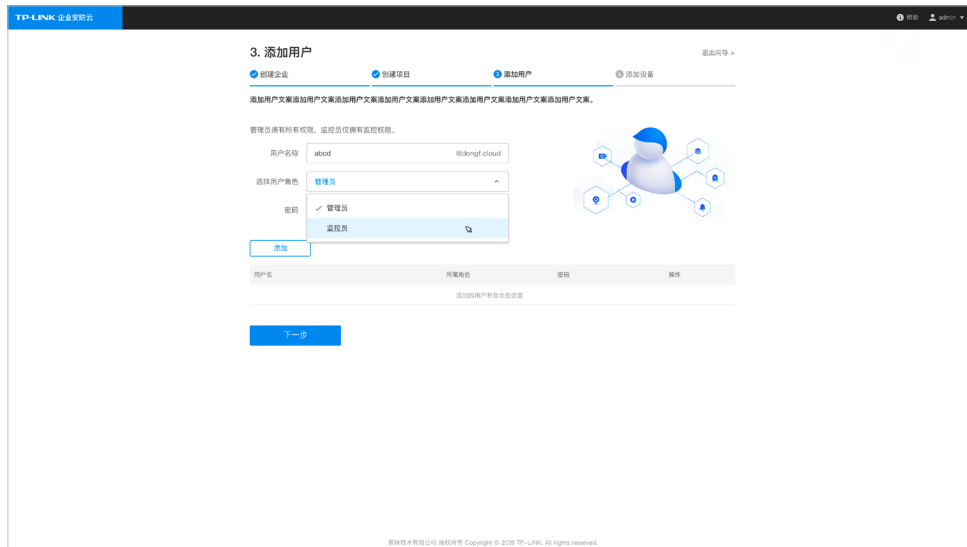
TP-LINK 企业安防云

帮助 admin

3. 添加用户

退出向导 >

创建企业 创建项目 3 添加用户 4 添加设备

添加用户文案添加用户文案添加用户文案添加用户文案添加用户文案添加用户文案添加用户文案。

管理员拥有所有权限，监控员仅拥有监控权限。

用户名称 abcd @dongf.cloud

选择用户角色 管理员

密码

✓ 管理员

监控员

添加

| 用户名 | 所属角色 | 密码 | 操作 |
|---|---|---|---|
| 添加的用户将显示在这里 | | | |

下一步

普联技术有限公司 版权所有 Copyright © 2019 TP-LINK. All rights reserved.